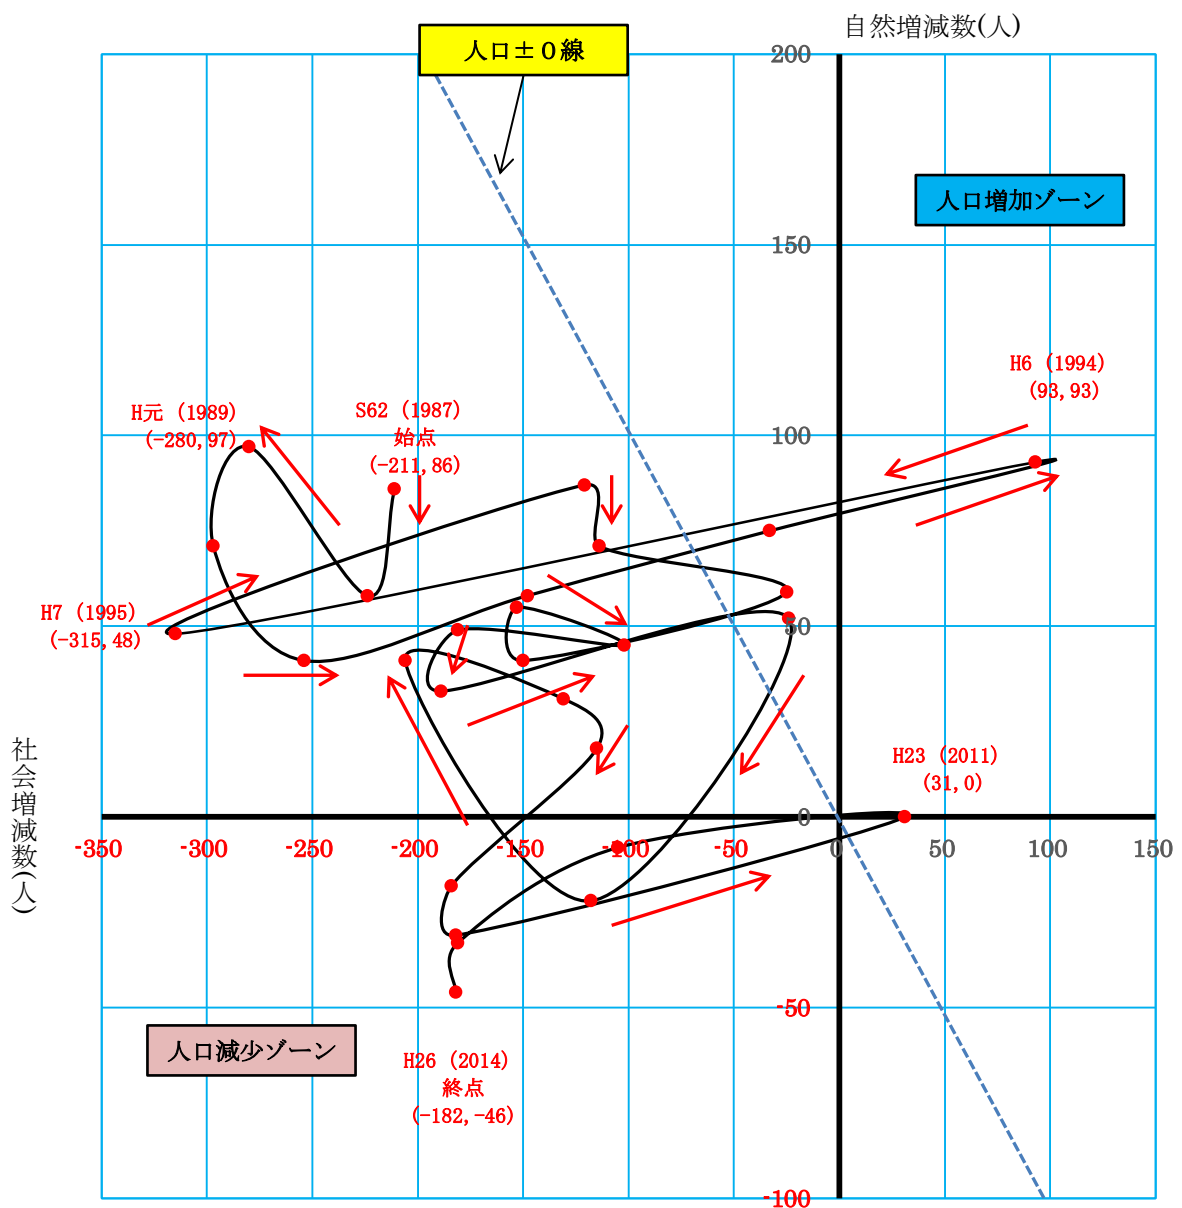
人口±０線

自然増減数(人)

200

150

100

50

0

-50

-100

人口増加ゾーン

H6（1994）
(93,93)

H元（1989）
(-280,97)

S62（1987）
始点
(-211,86)

H7（1995）
(-315,48)

H23（2011）
(31,0)

社会増減数(人)

-350 -300 -250 -200 -150 -100 -50 0 50 100 150

人口減少ゾーン

H26（2014）
終点
(-182,-46)